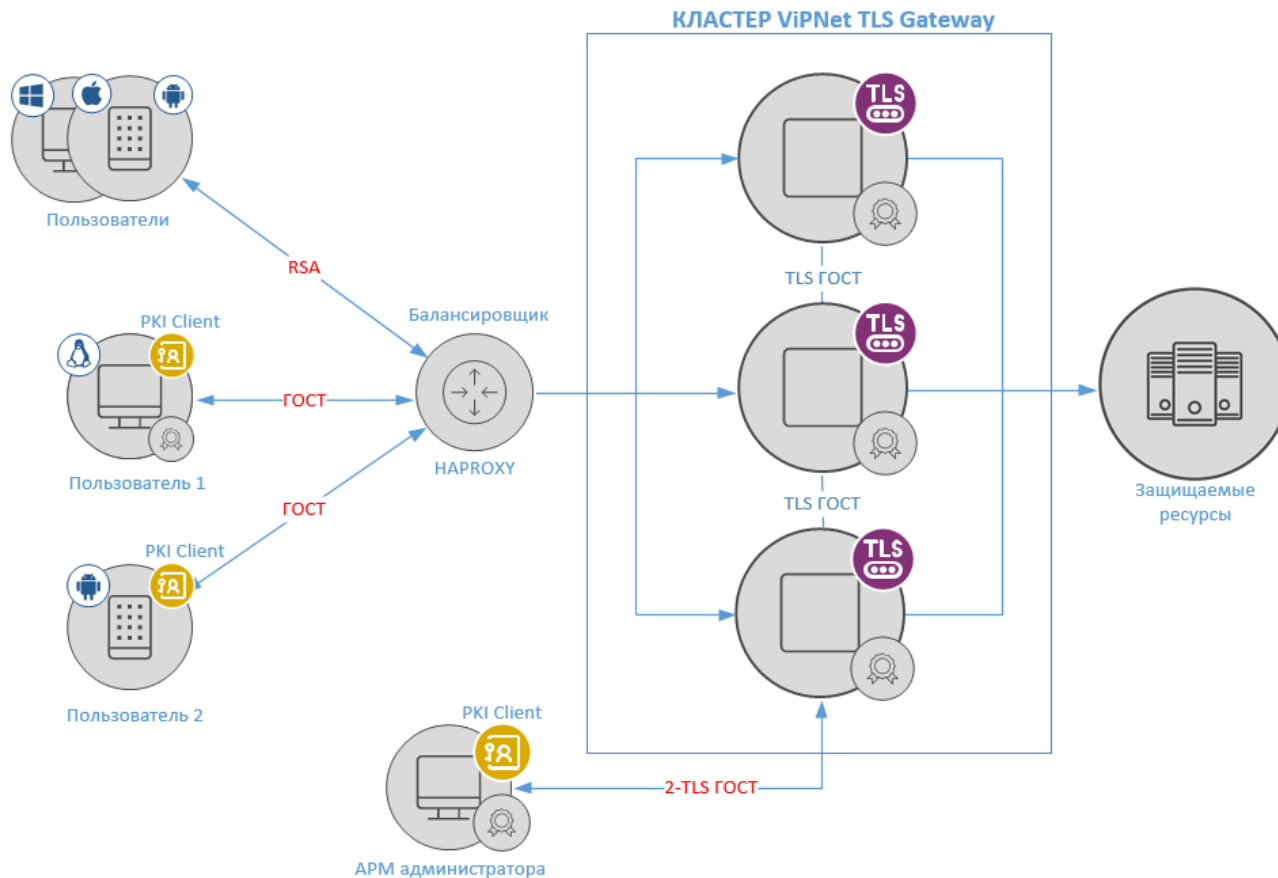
КЛАСТЕР ViPNet TLS Gateway

Пользователи

RSA

PKI Client

ГОСТ

Пользователь 1

ГОСТ

PKI Client

Пользователь 2

Балансировщик

HAPROXY

TLS

TLS ГОСТ

TLS

TLS ГОСТ

TLS

Защищаемые ресурсы

PKI Client

2-TLS ГОСТ

АРМ администратора